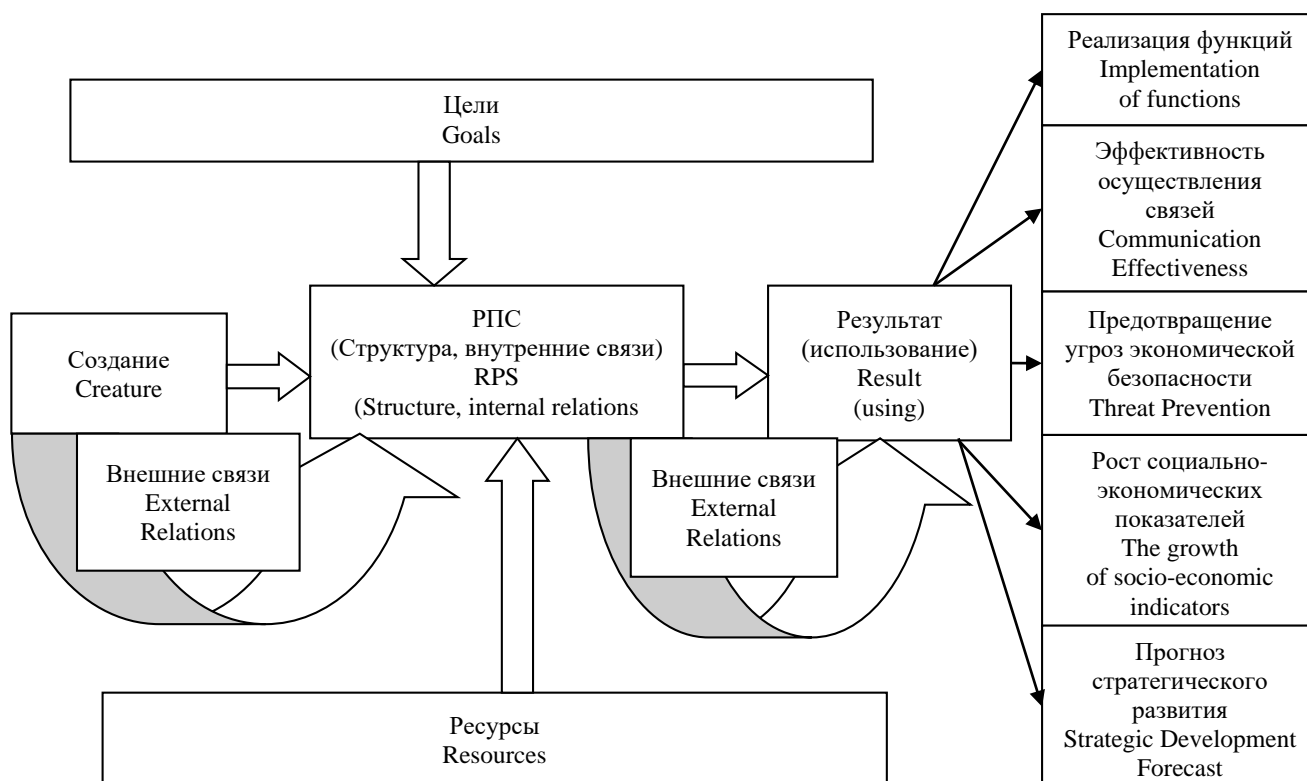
Цели
Goals

Создание
Creature

РПС
(Структура, внутренние связи)
RPS
(Structure, internal relations

Результат
(использование)
Result
(using)

Внешние связи
External Relations

Внешние связи
External Relations

Ресурсы
Resources

Реализация функций
Implementation of functions

Эффективность осуществления связей
Communication Effectiveness

Предотвращение угроз экономической безопасности
Threat Prevention

Рост социально-экономических показателей
The growth of socio-economic indicators

Прогноз стратегического развития
Strategic Development Forecast